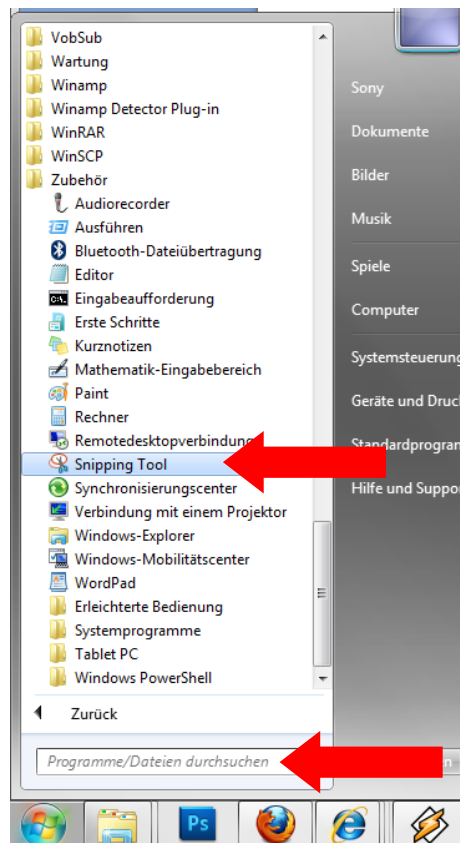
VobSub
Wartung
Winamp
Winamp Detector Plug-in
WinRAR
WinSCP
Zubehör
Audiorecorder
Ausführen
Bluetooth-Dateiübertragung
Editor
Eingabeaufforderung
Erste Schritte
Kurznotizen
Mathematik-Eingabebereich
Paint
Rechner
Remotedesktopverbindung
Snipping Tool
Synchronisierungscenter
Verbindung mit einem Projektor
Windows-Explorer
Windows-Mobilitätscenter
WordPad
Erleichterte Bedienung
Systemprogramme
Tablet PC
Windows PowerShell
Zurück
Programme/Dateien durchsuchen

Sony
Dokumente
Bilder
Musik
Spiele
Computer
Systemsteuerung
Geräte und Druck
Standardprogram
Hilfe und Suppo

Ps